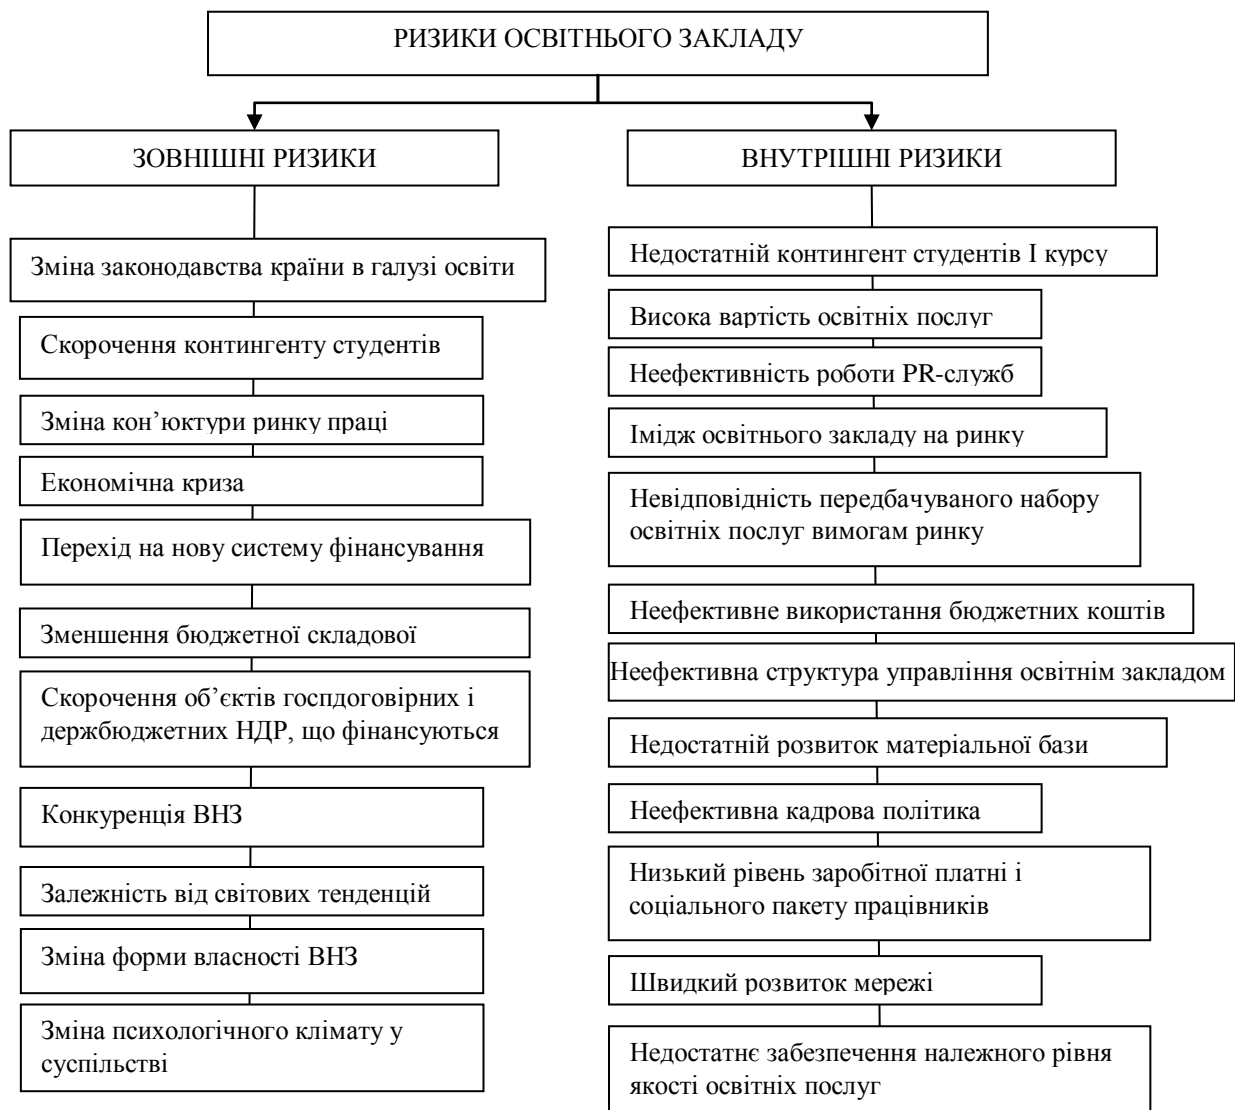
РИЗИКИ ОСВІТНЬОГО ЗАКЛАДУ

ЗОВНІШНІ РИЗИКИ

Зміна законодавства країни в галузі освіти

Скорочення контингенту студентів

Зміна кон'юктури ринку праці

Економічна криза

Перехід на нову систему фінансування

Зменшення бюджетної складової

Скорочення об'єктів госпдоговірних і держбюджетних НДР, що фінансуються

Конкуренція ВНЗ

Залежність від світових тенденцій

Зміна форми власності ВНЗ

Зміна психологічного клімату у суспільстві

ВНУТРІШНІ РИЗИКИ

Недостатній контингент студентів І курсу

Висока вартість освітніх послуг

Неефективність роботи PR-служб

Імідж освітнього закладу на ринку

Невідповідність передбачуваного набору освітніх послуг вимогам ринку

Неефективне використання бюджетних коштів

Неефективна структура управління освітнім закладом

Недостатній розвиток матеріальної бази

Неефективна кадрова політика

Низький рівень заробітної платні і соціального пакету працівників

Швидкий розвиток мережі

Недостатнє забезпечення належного рівня якості освітніх послуг